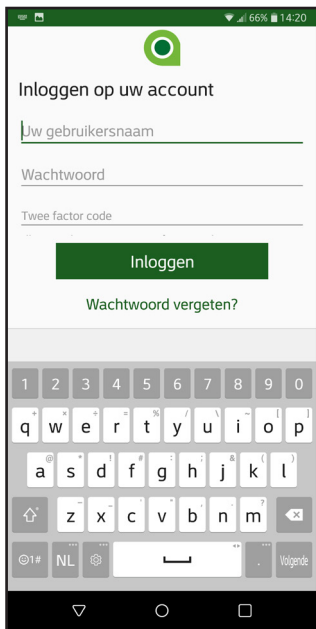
66% 14:20

Inloggen op uw account

Uw gebruikersnaam

Wachtwoord

Twee factor code

Inloggen

Wachtwoord vergeten?

1 2 3 4 5 6 7 8 9 0
q w e r t y u i o p
a s d f g h j k l
z x c v b n m
☺1# NL , . Volgende